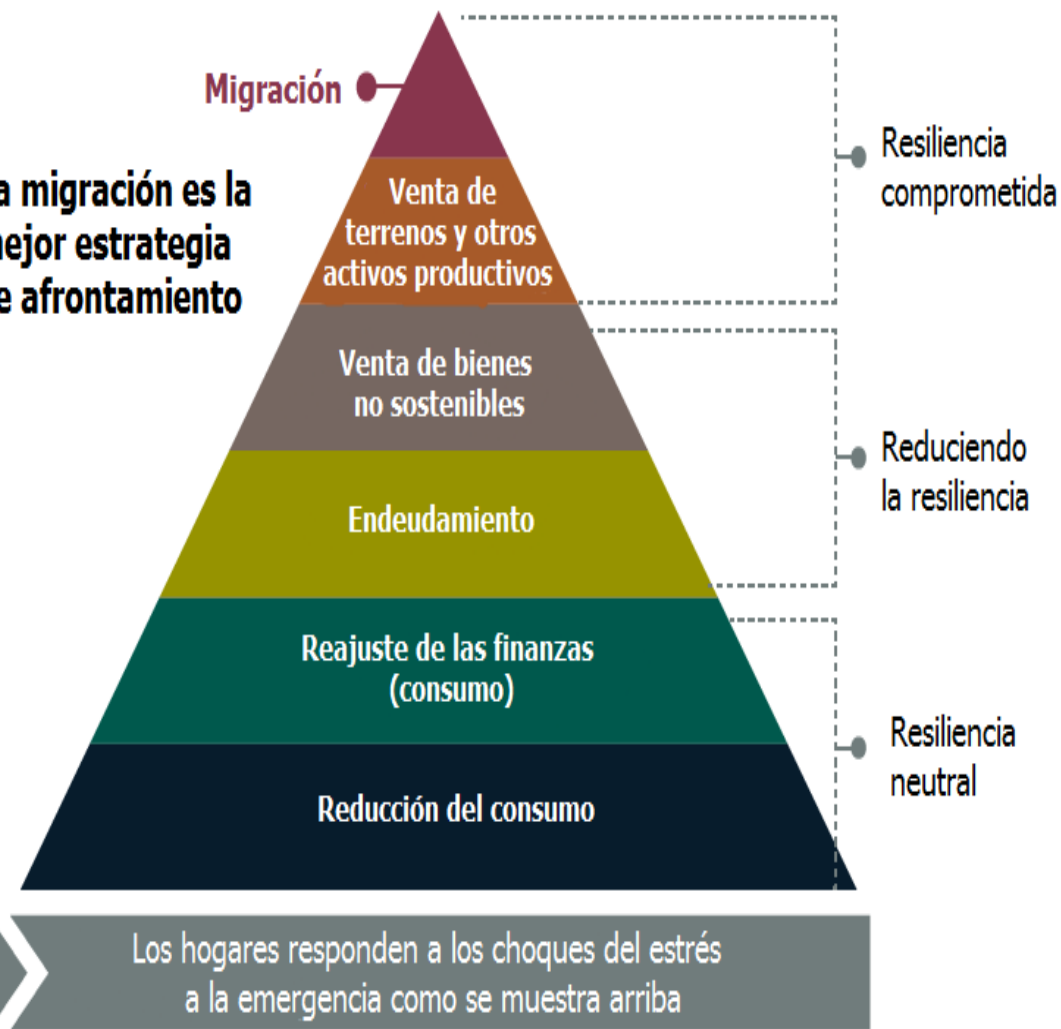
Migración

a migración es la
nejor estrategia
e afrontamiento

Venta de terrenos y otros activos productivos

Venta de bienes no sostenibles

Endeudamiento

Reajuste de las finanzas (consumo)

Reducción del consumo

Resiliencia comprometida

Reduciendo la resiliencia

Resiliencia neutral

Los hogares responden a los choques del estrés a la emergencia como se muestra arriba